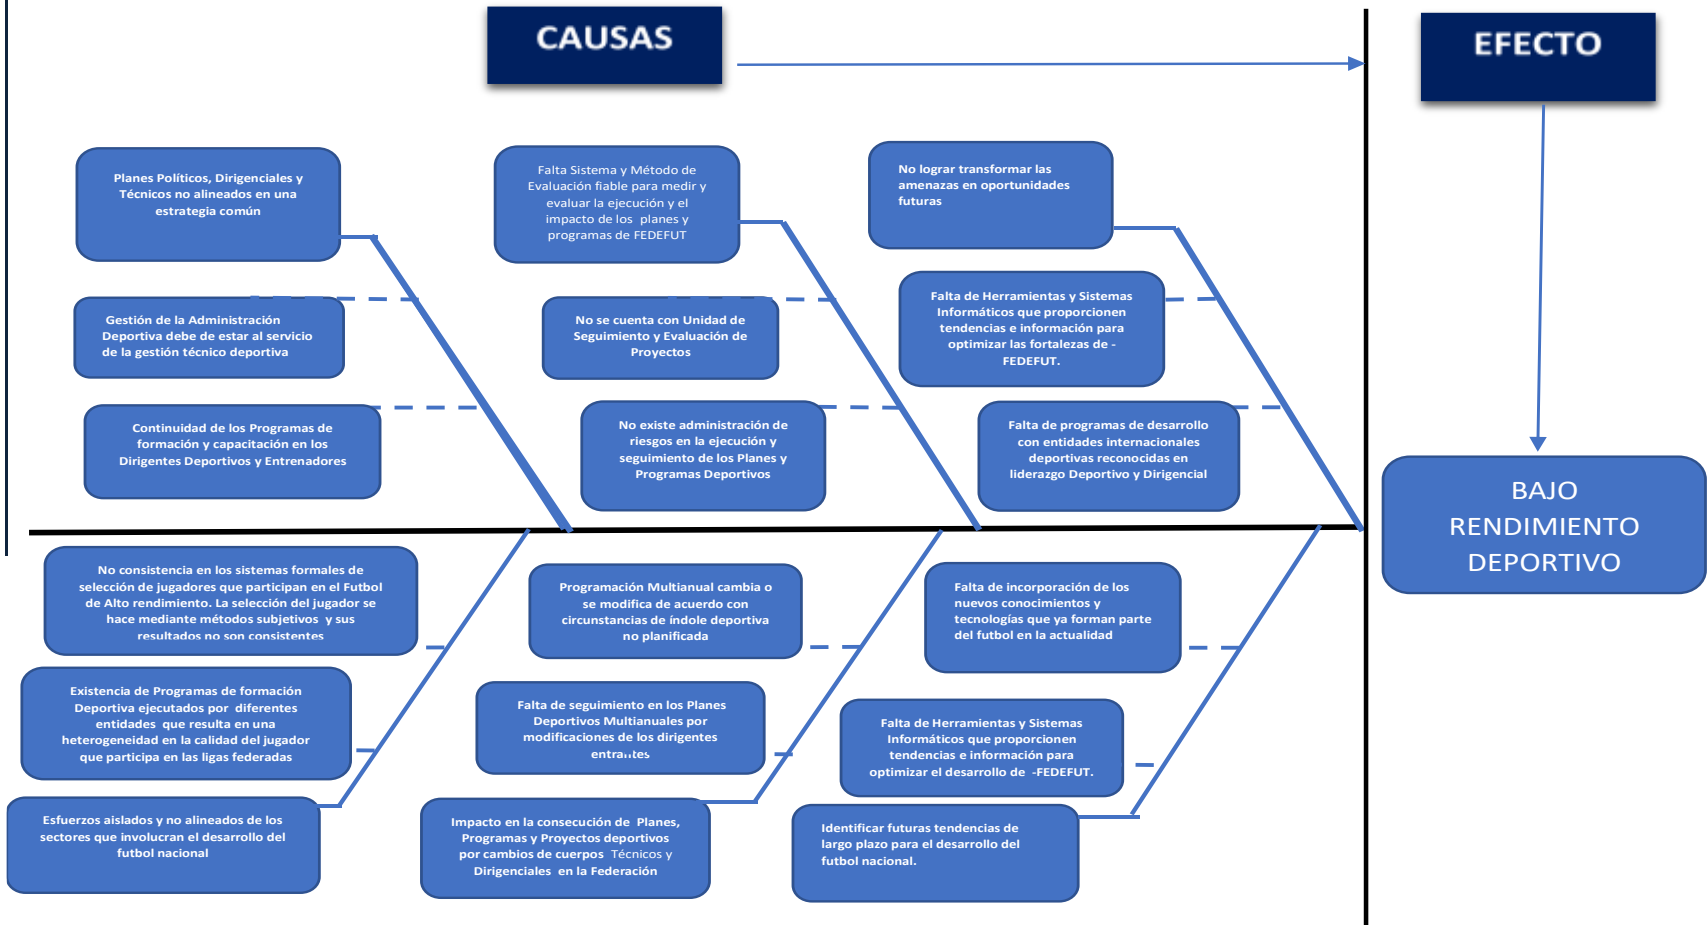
CAUSAS

EFECTO

Planes Políticos, Dirigenciales y Técnicos no alineados en una estrategia común

Gestión de la Administración Deportiva debe de estar al servicio de la gestión técnico deportiva

Continuidad de los Programas de formación y capacitación en los Dirigentes Deportivos y Entrenadores

Falta Sistema y Método de Evaluación fiable para medir y evaluar la ejecución y el impacto de los planes y programas de FEDEFUT

No se cuenta con Unidad de Seguimiento y Evaluación de Proyectos

No existe administración de riesgos en la ejecución y seguimiento de los Planes y Programas Deportivos

No lograr transformar las amenazas en oportunidades futuras

Falta de Herramientas y Sistemas Informáticos que proporcionen tendencias e información para optimizar las fortalezas de - FEDEFUT.

Falta de programas de desarrollo con entidades internacionales deportivas reconocidas en liderazgo Deportivo y Dirigencial

BAJO RENDIMIENTO DEPORTIVO

No consistencia en los sistemas formales de selección de jugadores que participan en el Futbol de Alto rendimiento. La selección del jugador se hace mediante métodos subjetivos y sus resultados no son consistentes

Existencia de Programas de formación Deportiva ejecutados por diferentes entidades que resulta en una heterogeneidad en la calidad del jugador que participa en las ligas federadas

Esfuerzos aislados y no alineados de los sectores que involucran el desarrollo del futbol nacional

Programación Multianual cambia o se modifica de acuerdo con circunstancias de índole deportiva no planificada

Falta de seguimiento en los Planes Deportivos Multianuales por modificaciones de los dirigentes entrantes

Impacto en la consecución de Planes, Programas y Proyectos deportivos por cambios de cuerpos Técnicos y Dirigenciales en la Federación

Falta de incorporación de los nuevos conocimientos y tecnologías que ya forman parte del futbol en la actualidad

Falta de Herramientas y Sistemas Informáticos que proporcionen tendencias e información para optimizar el desarrollo de -FEDEFUT.

Identificar futuras tendencias de largo plazo para el desarrollo del futbol nacional.